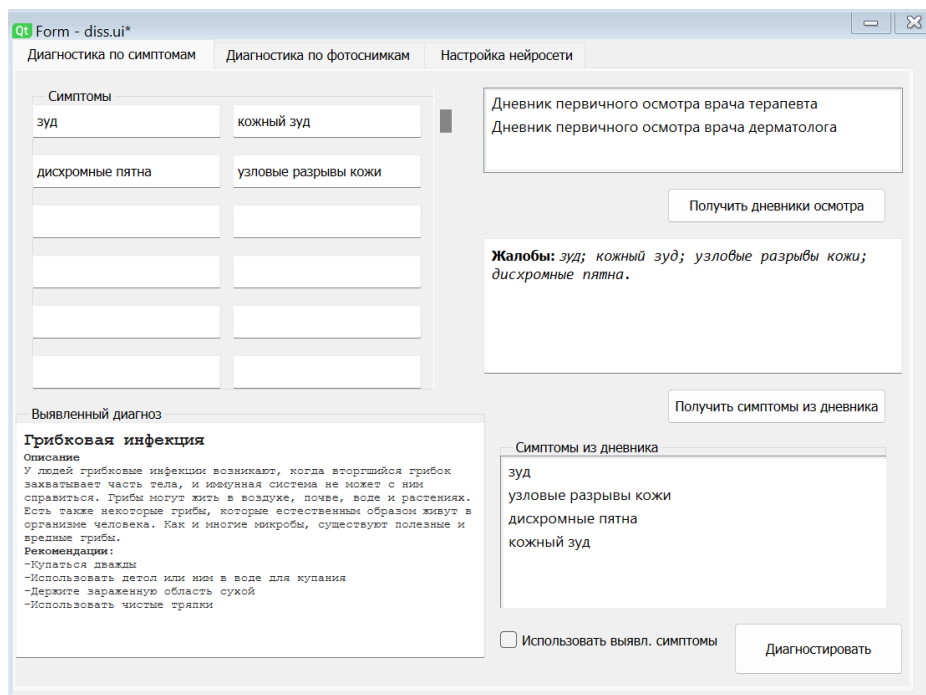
Qt Form - diss.ui*

Диагностика по симптомам | Диагностика по фотоснимкам | Настройка нейросети

Симптомы
зуд
кожный зуд
дисхромные пятна
узловые разрывы кожи

Дневник первичного осмотра врача терапевта
Дневник первичного осмотра врача дерматолога

Получить дневники осмотра

**Жалобы:** *зуд; кожный зуд; узловые разрывы кожи; дисхромные пятна.*

Получить симптомы из дневника

Выявленный диагноз
**Грибковая инфекция**
**Описание**
У людей грибковые инфекции возникают, когда вторгшийся грибок захватывает часть тела, и иммунная система не может с ним справиться. Грибы могут жить в воздухе, почве, воде и растениях. Есть также некоторые грибы, которые естественным образом живут в организме человека. Как и многие микробы, существуют полезные и вредные грибы.
**Рекомендации:**
-Купаться дважды
-Использовать детол или ним в воде для купания
-Держите зараженную область сухой
-Использовать чистые тряпки

Симптомы из дневника
зуд
узловые разрывы кожи
дисхромные пятна
кожный зуд

Использовать выявл. симптомы

Диагностировать